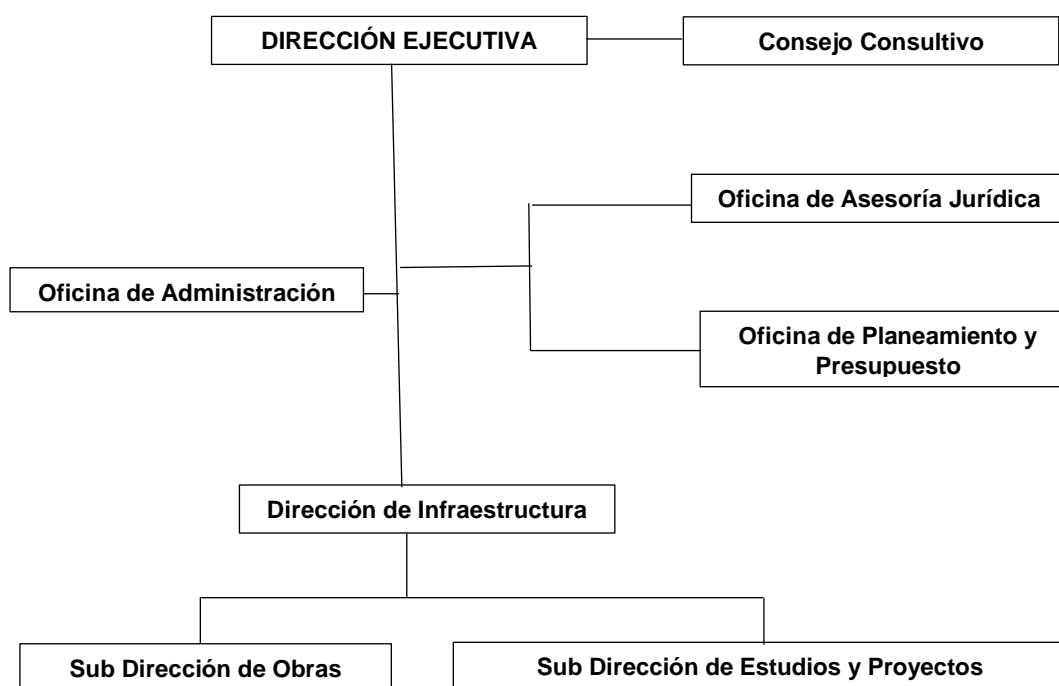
DIRECCIÓN EJECUTIVA

Consejo Consultivo

Oficina de Asesoría Jurídica

Oficina de Administración

Oficina de Planeamiento y Presupuesto

Dirección de Infraestructura

Sub Dirección de Obras

Sub Dirección de Estudios y Proyectos